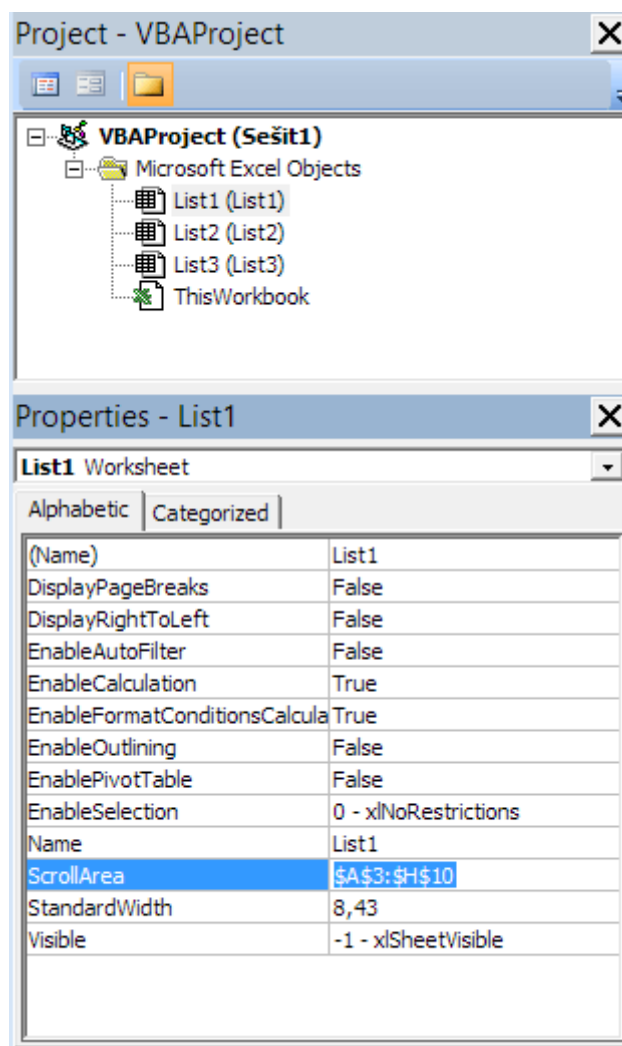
Project - VBAProject

VBAProject (Sešit1)
Microsoft Excel Objects
List1 (List1)
List2 (List2)
List3 (List3)
ThisWorkbook

Properties - List1

List1 Worksheet

Alphabetic | Categorized

| | |
|---|---|
| (Name) | List1 |
| DisplayPageBreaks | False |
| DisplayRightToLeft | False |
| EnableAutoFilter | False |
| EnableCalculation | True |
| EnableFormatConditionsCalcula | True |
| EnableOutlining | False |
| EnablePivotTable | False |
| EnableSelection | 0 - xlNoRestrictions |
| Name | List1 |
| ScrollArea | \$A\$3:\$H\$10 |
| StandardWidth | 8,43 |
| Visible | -1 - xlSheetVisible |